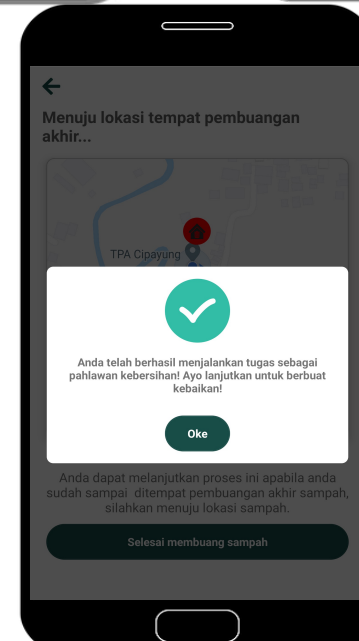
←

Menuju lokasi tempat pembuangan akhir...

TPA Cipayung

Anda telah berhasil menjalankan tugas sebagai pahlawan kebersihan! Ayo lanjutkan untuk berbuat kebaikan!

Oke

Anda dapat melanjutkan proses ini apabila anda sudah sampai ditempat pembuangan akhir sampah, silahkan menuju lokasi sampah.

Selesai membuang sampah